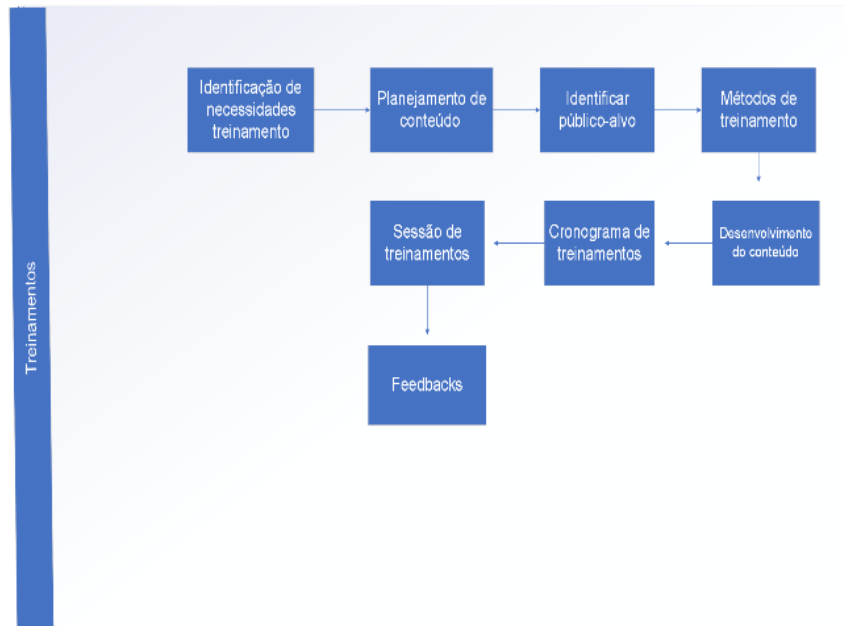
Treinamentos

Identificação de necessidades treinamento

Planejamento de conteúdo

Identificar público-alvo

Métodos de treinamento

Desenvolvimento do conteúdo

Cronograma de treinamentos

Sessão de treinamentos

Feedbacks